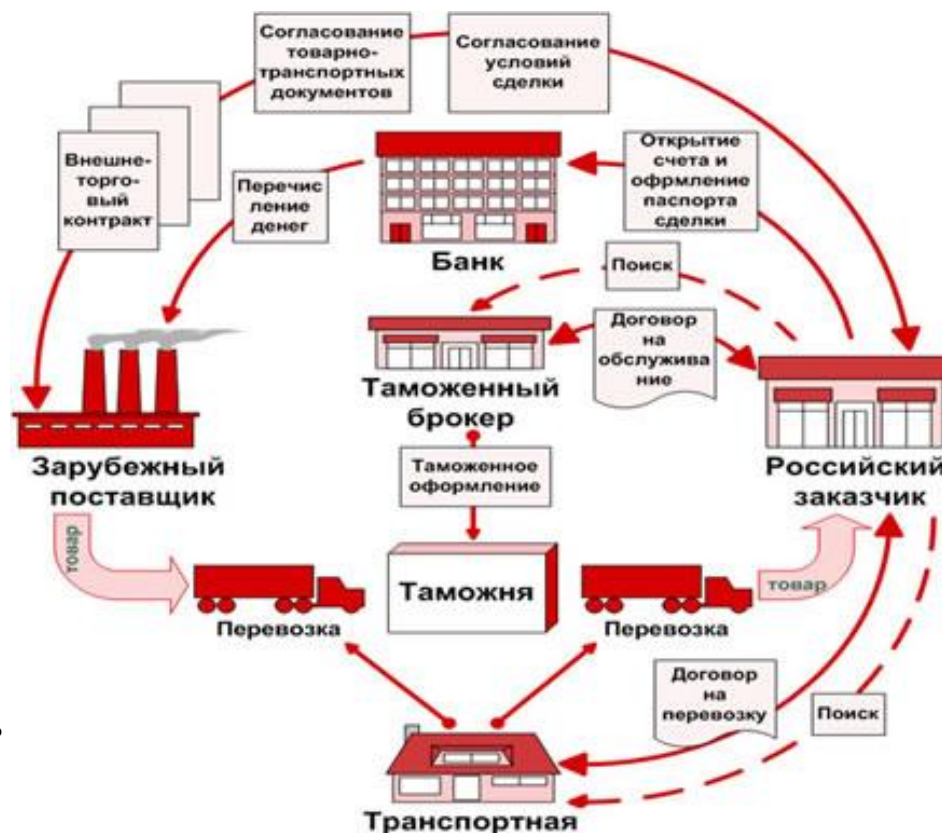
Согласование товарно-транспортных документов

Согласование условий сделки

Внешне-торго-вый контракт

Перечисление денег

Открытие счета и офрмление паспорта сделки

Банк

Поиск

Договор на обслуживание

Таможенный брокер

Зарубежный поставщик

Российский заказчик

Таможенное оформление

товар

Таможня

товар

Перевозка

Перевозка

Договор на перевозку

Поиск

Транспортная